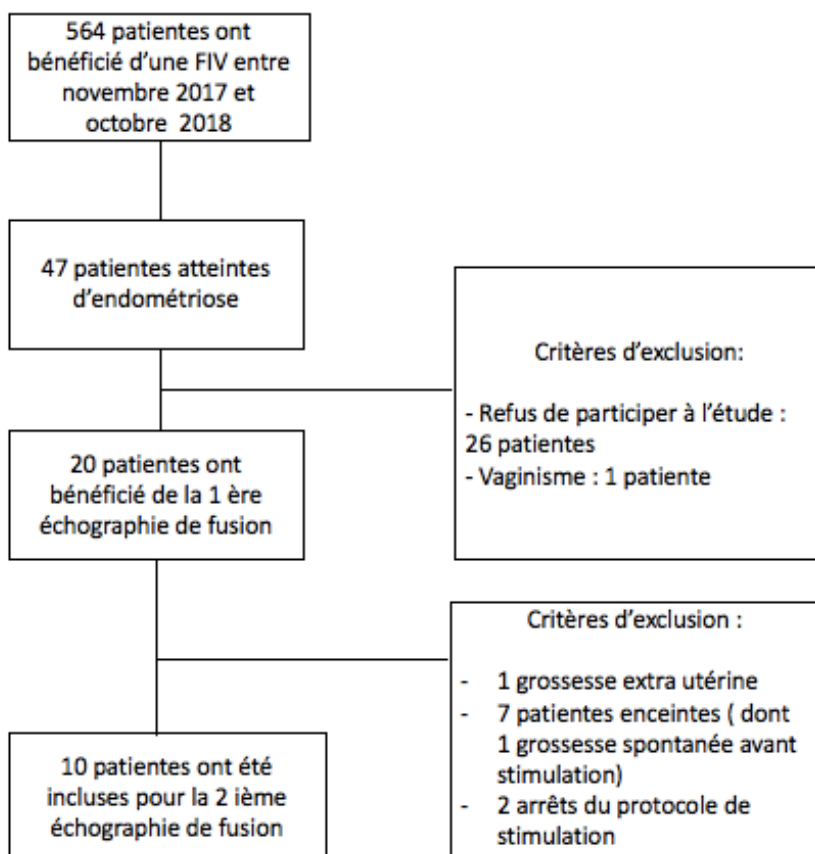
564 patientes ont bénéficié d'une FIV entre novembre 2017 et octobre 2018

47 patientes atteintes d'endométriose

Critères d'exclusion:

- Refus de participer à l'étude : 26 patientes
- Vaginisme : 1 patiente

20 patientes ont bénéficié de la 1 ère échographie de fusion

Critères d'exclusion :

- 1 grossesse extra utérine
- 7 patientes enceintes ( dont 1 grossesse spontanée avant stimulation)
- 2 arrêts du protocole de stimulation

10 patientes ont été incluses pour la 2 ième échographie de fusion